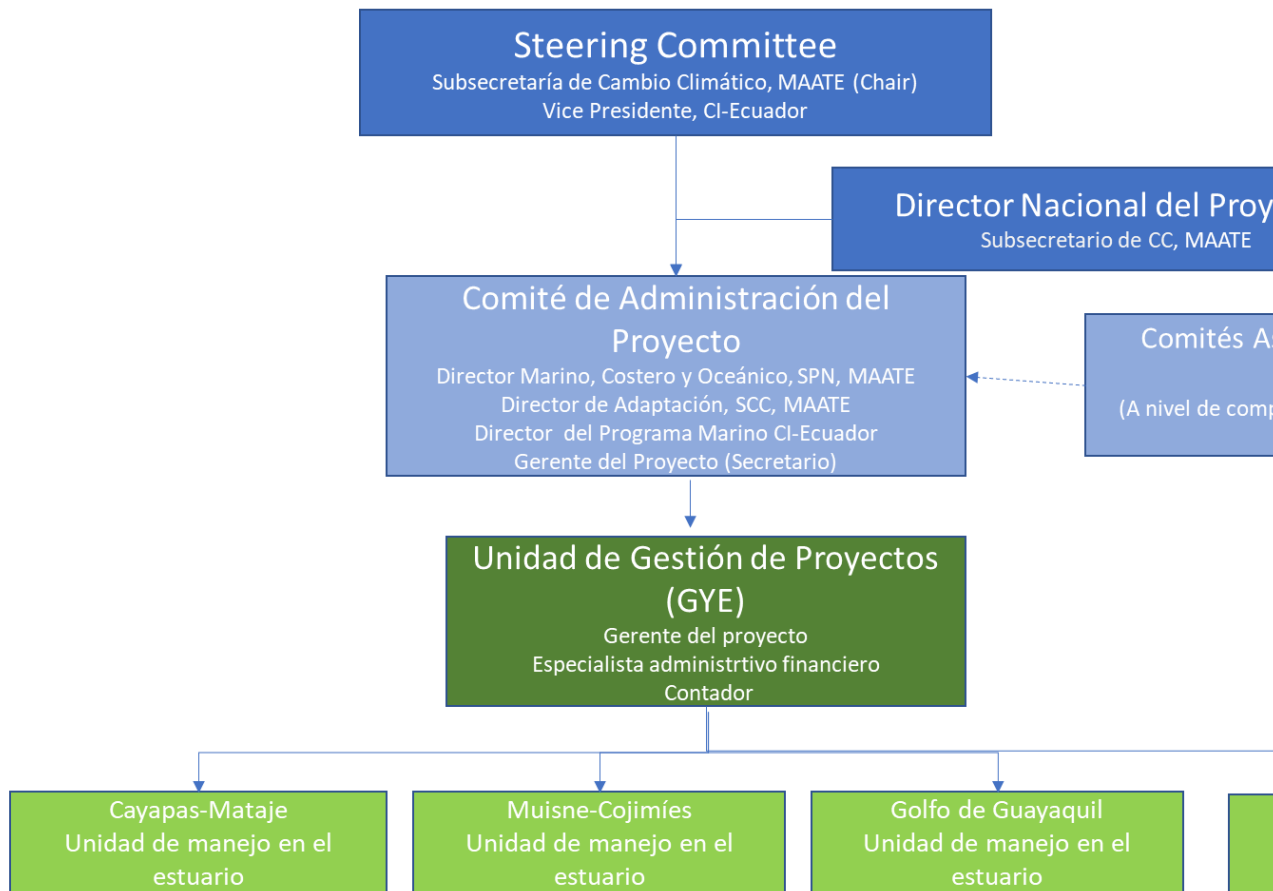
Steering Committee
Subsecretaría de Cambio Climático, MAATE (Chair)
Vice Presidente, CI-Ecuador

Director Nacional del Proy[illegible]
Subsecretario de CC, MAATE

Comité de Administración del Proyecto
Director Marino, Costero y Oceánico, SPN, MAATE
Director de Adaptación, SCC, MAATE
Director del Programa Marino CI-Ecuador
Gerente del Proyecto (Secretario)

Comités A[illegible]
(A nivel de comp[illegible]

Unidad de Gestión de Proyectos (GYE)
Gerente del proyecto
Especialista administrtivo financiero
Contador

Cayapas-Mataje
Unidad de manejo en el estuario

Muisne-Cojimíes
Unidad de manejo en el estuario

Golfo de Guayaquil
Unidad de manejo en el estuario